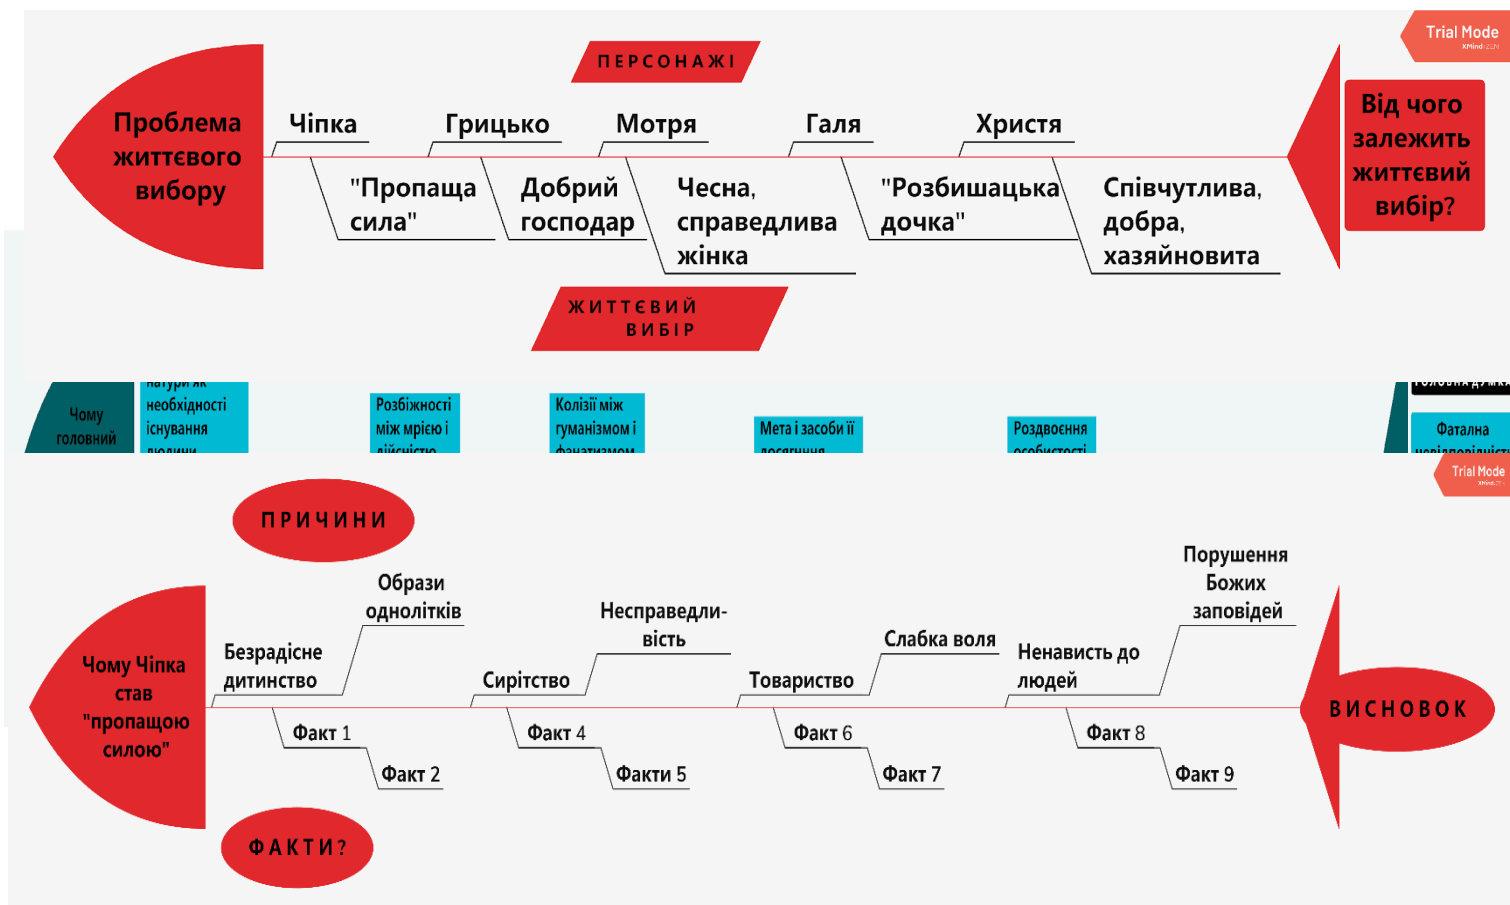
Trial Mode
XMind

ПЕРСОНАЖІ

Проблема життєвого вибору

Чіпка

Грицько

Мотря

Галя

Христя

"Пропаща сила"

Добрий господар

Чесна, справедлива жінка

"Розбишацька дочка"

Співчутлива, добра, хазяйновита

Від чого залежить життєвий вибір?

ЖИТТЄВИЙ ВИБІР

Чому головний

натури як необхідності існування людини

Розбіжності між мрією і дійсністю

Колізії між гуманізмом і фанатизмом

Мета і засоби її досягнення

Роздвоєння особистості

Фатальна невідповідність

Trial Mode
XMind

ПРИЧИНИ

Чому Чіпка став "пропащою силою"

Образи однолітків

Безрадісне дитинство

Несправедливість

Сирітство

Слабка воля

Товариство

Порушення Божих заповідей

Ненависть до людей

ВИСНОВОК

Факт 1

Факт 2

Факт 4

Факти 5

Факт 6

Факт 7

Факт 8

Факт 9

ФАКТИ?